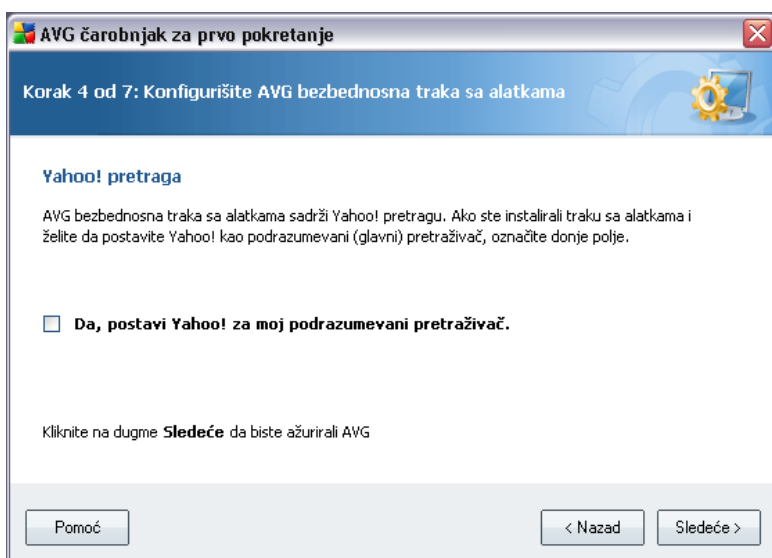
AVG čarobnjak za prvo pokretanje

Korak 4 od 7: Konfigurišite AVG bezbednosna traka sa alatkama

Yahoo! pretraga

AVG bezbednosna traka sa alatkama sadrži Yahoo! pretragu. Ako ste instalirali traku sa alatkama i želite da postavite Yahoo! kao podrazumevani (glavni) pretraživač, označite donje polje.

Da, postavi Yahoo! za moj podrazumevani pretraživač.

Kliknite na dugme **Sledeće** da biste ažurirali AVG

Pomoć

< Nazad

Sledeće >